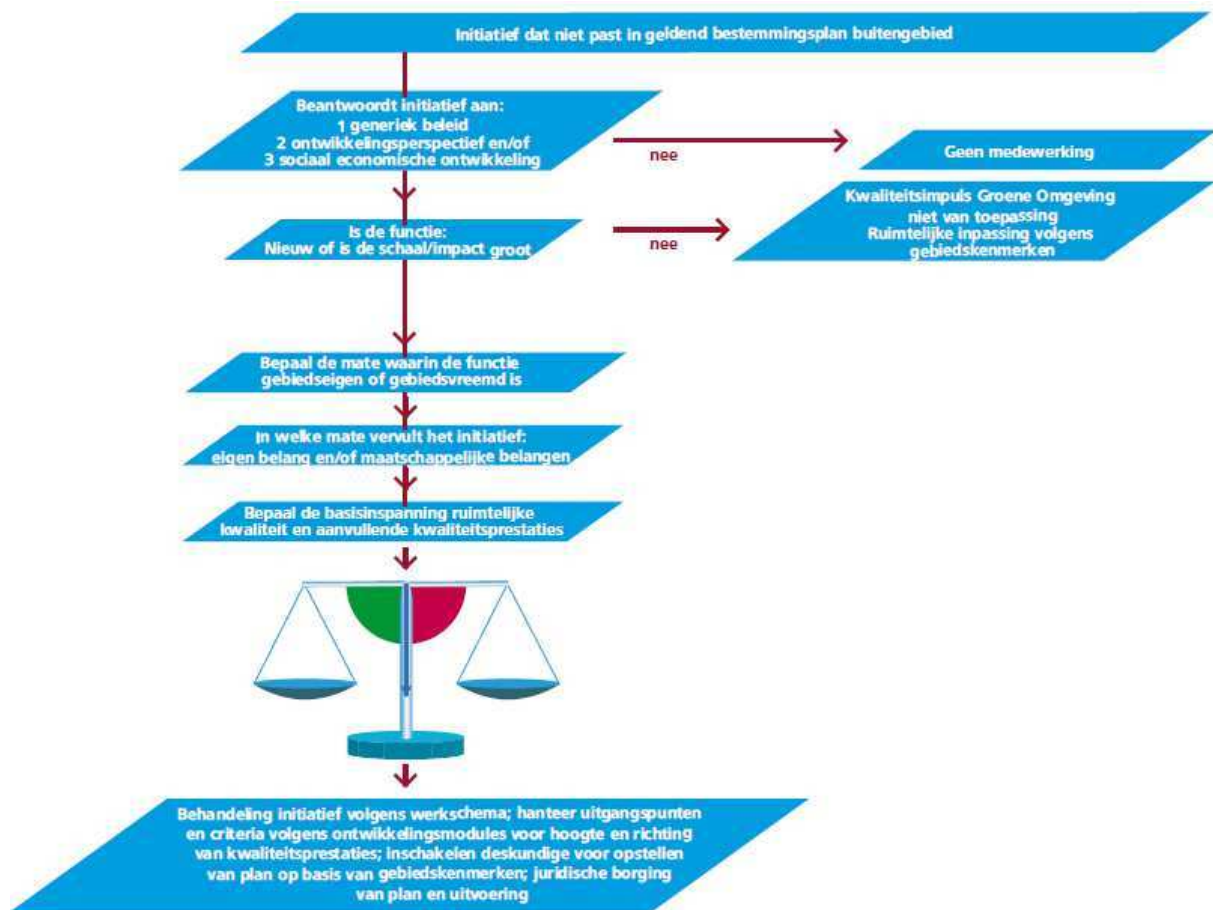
Initiatief dat niet past in geldend bestemmingsplan buitengebied

Beantwoordt initiatief aan:
1 generiek beleid
2 ontwikkelingsperspectief en/of
3 sociaal economische ontwikkeling

nee

Geen medewerking

Is de functie:
Nieuw of is de schaal/impact groot

nee

Kwaliteitsimpuls Groene Omgeving niet van toepassing
Ruimtelijke inpassing volgens gebiedskenmerken

Bepaal de mate waarin de functie gebiedseigen of gebiedsvreemd is

In welke mate vervult het initiatief:
eigen belang en/of maatschappelijke belangen

Bepaal de basisinspanning ruimtelijke kwaliteit en aanvullende kwaliteitsprestaties

Behandeling initiatief volgens werkschema; hanteer uitgangspunten en criteria volgens ontwikkelingsmodules voor hoogte en richting van kwaliteitsprestaties; inschakelen deskundige voor opstellen van plan op basis van gebiedskenmerken; juridische borging van plan en uitvoering